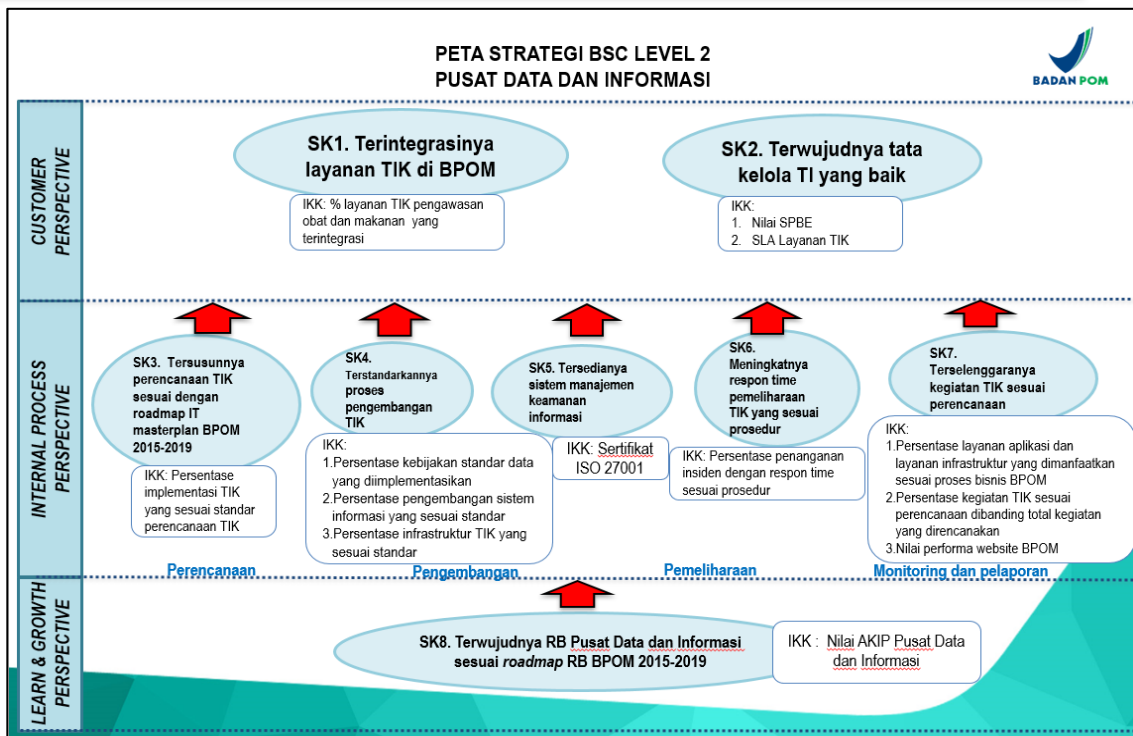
PETA STRATEGI BSC LEVEL 2
PUSAT DATA DAN INFORMASI

BADAN POM

CUSTOMER PERSPECTIVE

SK1. Terintegrasinya layanan TIK di BPOM

IKK: % layanan TIK pengawasan obat dan makanan yang terintegrasi

SK2. Terwujudnya tata kelola TI yang baik

IKK:
1. Nilai SPBE
2. SLA Layanan TIK

INTERNAL PROCESS PERSPECTIVE

SK3. Tersusunnya perencanaan TIK sesuai dengan roadmap IT masterplan BPOM 2015-2019

IKK: Persentase implementasi TIK yang sesuai standar perencanaan TIK

SK4. Terstandarkannya proses pengembangan TIK

IKK:
1.Persentase kebijakan standar data yang diimplementasikan
2.Persentase pengembangan sistem informasi yang sesuai standar
3.Persentase infrastruktur TIK yang sesuai standar

SK5. Tersedianya sistem manajemen keamanan informasi

IKK: Sertifikat ISO 27001

SK6. Meningkatnya respon time pemeliharaan TIK yang sesuai prosedur

IKK: Persentase penanganan insiden dengan respon time sesuai prosedur

SK7. Terselenggaranya kegiatan TIK sesuai perencanaan

IKK:
1.Persentase layanan aplikasi dan layanan infrastruktur yang dimanfaatkan sesuai proses bisnis BPOM
2.Persentase kegiatan TIK sesuai perencanaan dibanding total kegiatan yang direncanakan
3.Nilai performa website BPOM

Perencanaan
Pengembangan
Pemeliharaan
Monitoring dan pelaporan

LEARN & GROWTH PERSPECTIVE

SK8. Terwujudnya RB Pusat Data dan Informasi sesuai roadmap RB BPOM 2015-2019

IKK : Nilai AKIP Pusat Data dan Informasi